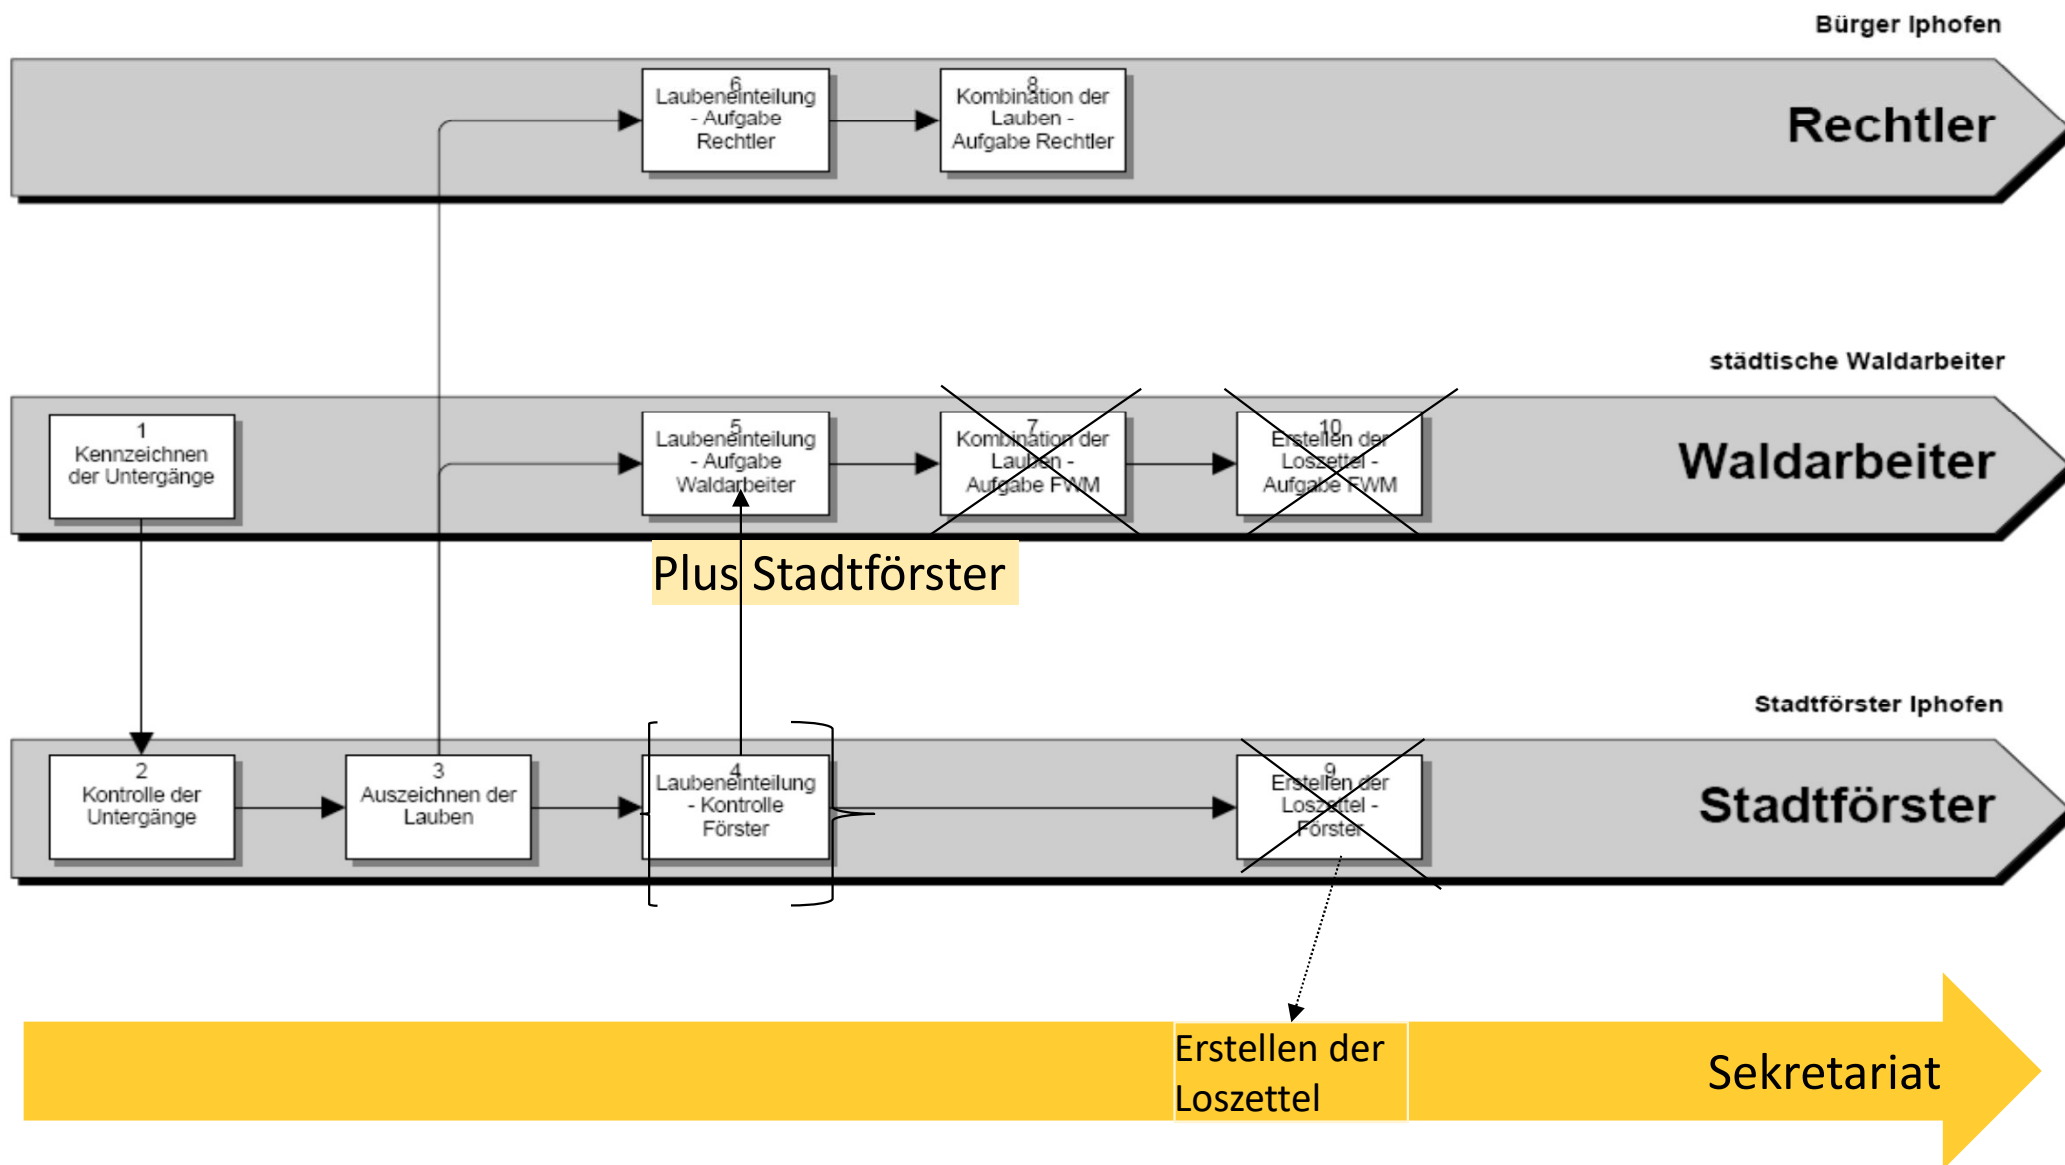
Bürger Iphofen

6
Laubeneinteilung - Aufgabe Rechtler

8
Kombination der Lauben - Aufgabe Rechtler

Rechtler

städtische Waldarbeiter

1
Kennzeichnen der Untergänge

5
Laubeneinteilung - Aufgabe Waldarbeiter

7
Kombination der Lauben - Aufgabe FWM

10
Erstellen der Loszettel - Aufgabe FWM

Waldarbeiter

Plus Stadtförster

Stadtförster Iphofen

2
Kontrolle der Untergänge

3
Auszeichnen der Lauben

4
Laubeneinteilung - Kontrolle Förster

9
Erstellen der Loszettel - Förster

Stadtförster

Erstellen der Loszettel

Sekretariat